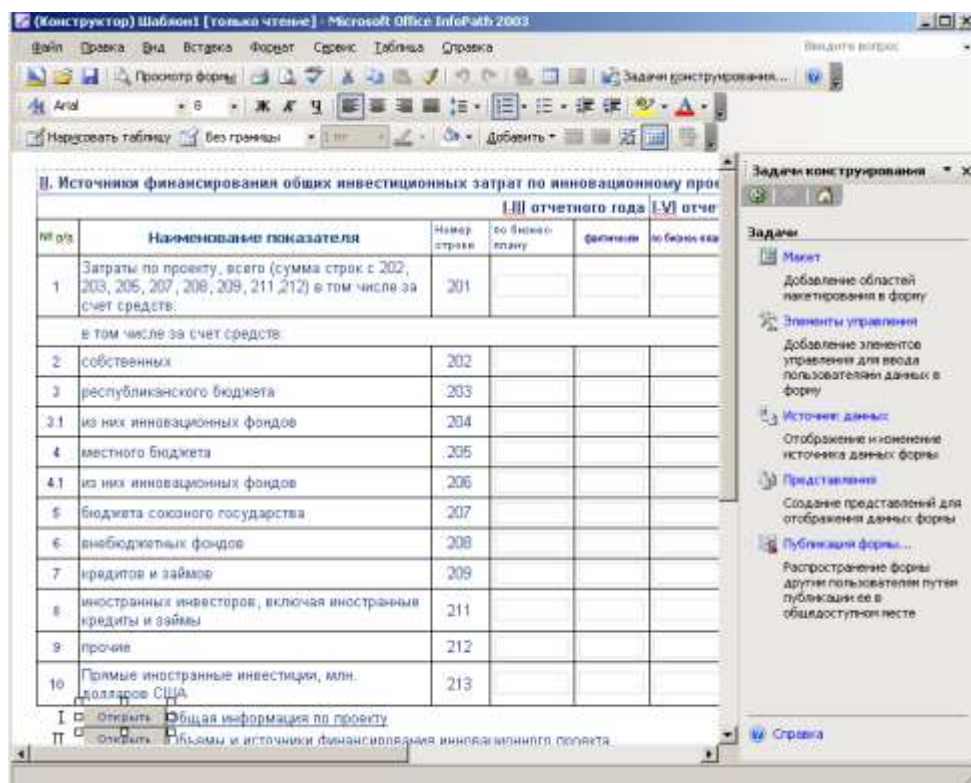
(Конструктор) Шаблон1 [только чтение] - Microsoft Office InfoPath 2003

Файл Правка Вид Вставка Формат Сервис Таблица Справка

Введите вопрос

Просмотр формы

Задачи конструирования...

Arial 8

Нарисовать таблицу Без границы Добавить

II. Источники финансирования общих инвестиционных затрат по инновационному прое

I-III отчетного года I-VI отче

| № п/п | Наименование показателя | Номер строки | по бизнес-плану | фактически | по бизнес-пла |
|---|---|---|---|---|---|
| 1 | Затраты по проекту, всего (сумма строк с 202, 203, 205, 207, 208, 209, 211,212) в том числе за счет средств: | 201 | | | |
| | в том числе за счет средств: | | | | |
| 2 | собственных | 202 | | | |
| 3 | республиканского бюджета | 203 | | | |
| 3.1 | из них инновационных фондов | 204 | | | |
| 4 | местного бюджета | 205 | | | |
| 4.1 | из них инновационных фондов | 206 | | | |
| 5 | бюджета союзного государства | 207 | | | |
| 6 | внебюджетных фондов | 208 | | | |
| 7 | кредитов и займов | 209 | | | |
| 8 | иностранных инвесторов, включая иностранные кредиты и займы | 211 | | | |
| 9 | прочие | 212 | | | |
| 10 | Прямые иностранные инвестиции, млн. долларов США | 213 | | | |

I Открыть Общая информация по проекту
II Открыть Объемы и источники финансирования инновационного проекта

Задачи конструирования

Задачи

Макет
Добавление областей макетирования в форму

Элементы управления
Добавление элементов управления для ввода пользователями данных в форму

Источник данных
Отображение и изменение источника данных формы

Представления
Создание представлений для отображения данных формы

Публикация формы...
Распространение формы другим пользователям путем публикации ее в общедоступном месте

Справка